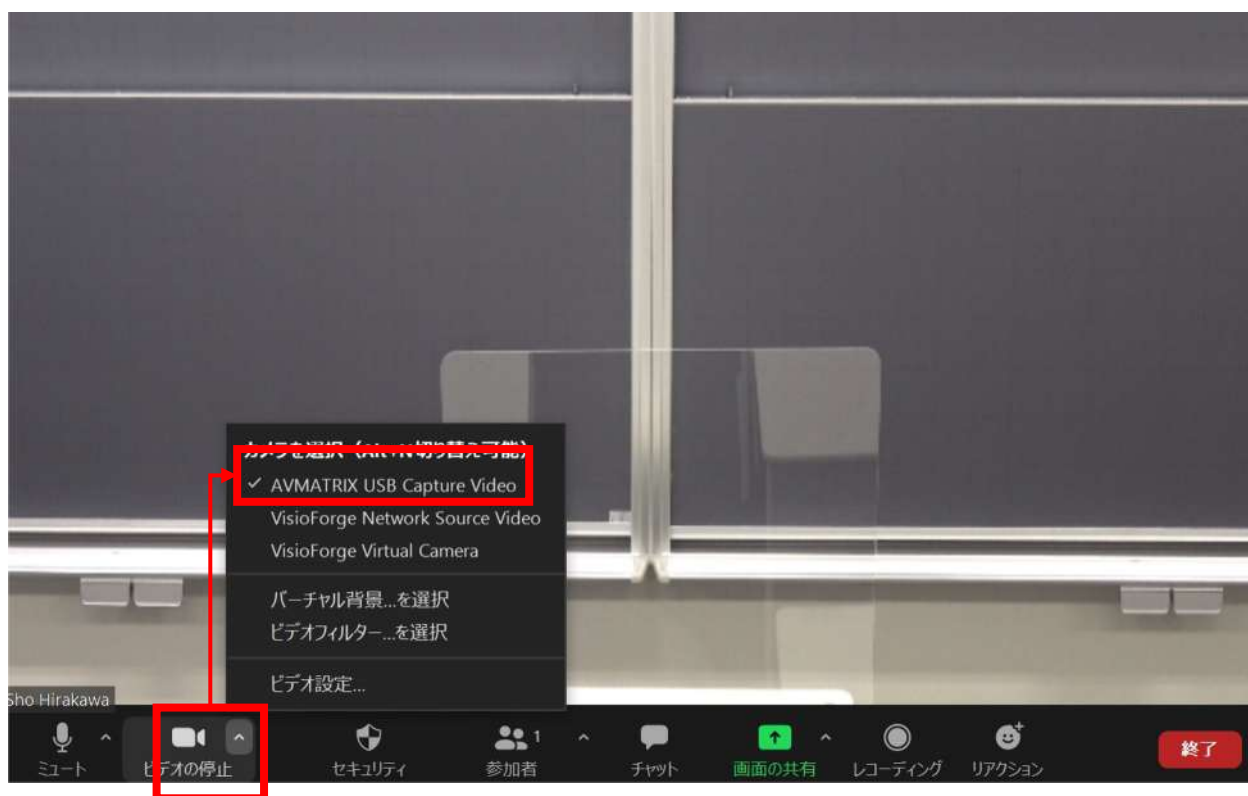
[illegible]
✓ AVMATRIX USB Capture Video
VisioForge Network Source Video
VisioForge Virtual Camera
バーチャル背景...を選択
ビデオフィルター...を選択
ビデオ設定...

Sho Hirakawa

ミュート
ビデオの停止
セキュリティ
1
参加者
チャット
画面の共有
レコーディング
リアクション
終了